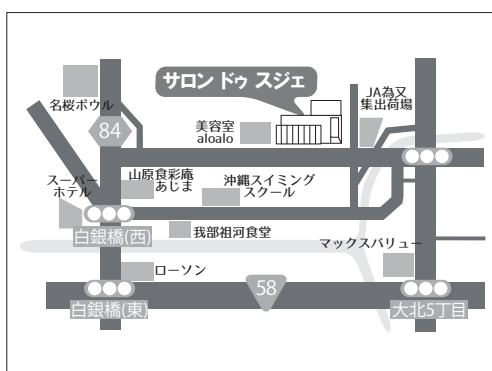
サロン ドゥ スジェ

JA為又
集出荷場

名桜ボウル

84

美容室
aloalo

スーパー
ホテル

山原食彩庵
あじま

沖縄スイミング
スクール

白銀橋(西)

我部祖河食堂

マックスバリュー

ローソン

58

白銀橋(東)

大北5丁目